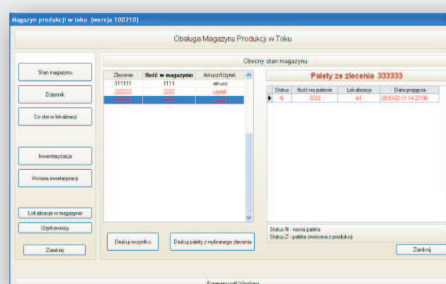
Magazyn produkcji w toku (wersja 100310)

Obsługa Magazynu Produkcji w Toku

Stan magazynu

Dziennik

Co stoi w lokalizacji

Inwentaryzacja

Wyniki inwentaryzacji

Lokalizacje w magazynie

Użytkownicy

Zamknij

Obecny stan magazynu

| Zlecenie | Ilość w magazynie | Arkusz/Użytek |
|---|---|---|
| 111111 | 1111 | arkusz |
| 222222 | 2222 | użytek |
| 333333 | 3333 | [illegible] |

Palety ze zlecenia 333333

| Status | Ilość na palecie | Lokalizacja | Data przyjęcia |
|---|---|---|---|
| N | 3333 | m1 | 2010-02-11 14:27:00 |

Obsłuż wszystko

Obsłuż palety z wybranego zlecenia

Status N - nowa paleta
Status Z - paleta zwrócona z produkcji

Zamknij

Komunikat/ Wiadomo